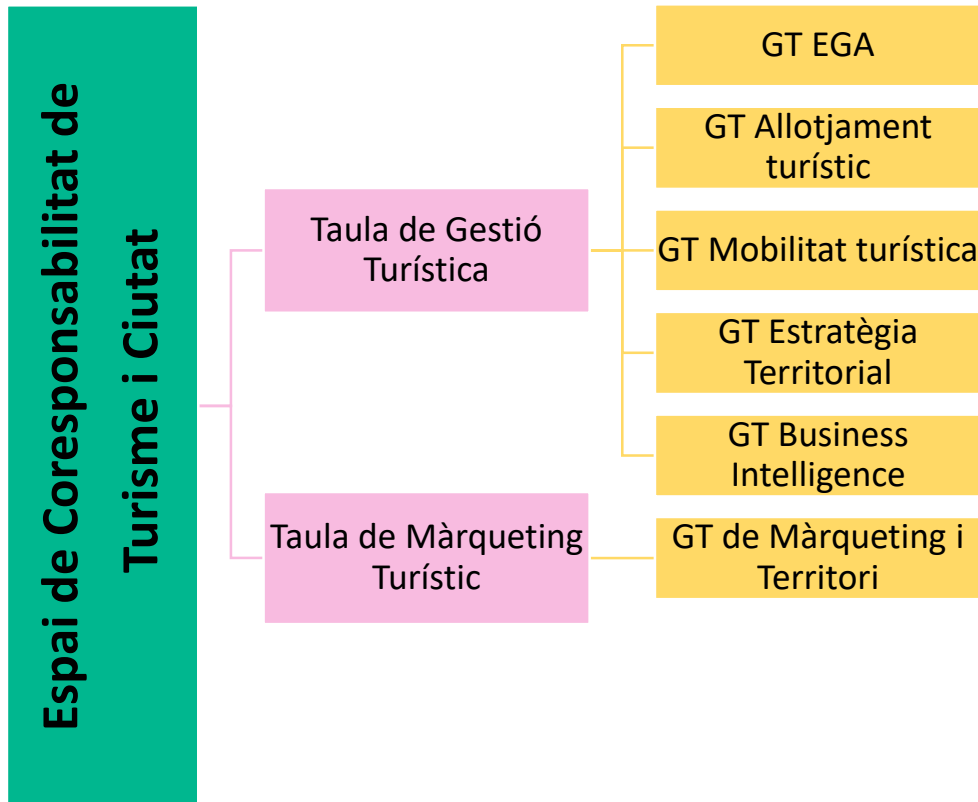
Espai de Coresponsabilitat de Turisme i Ciutat

Taula de Gestió Turística

Taula de Màrqueting Turístic

GT EGA

GT Allotjament turístic

GT Mobilitat turística

GT Estratègia Territorial

GT Business Intelligence

GT de Màrqueting i Territori